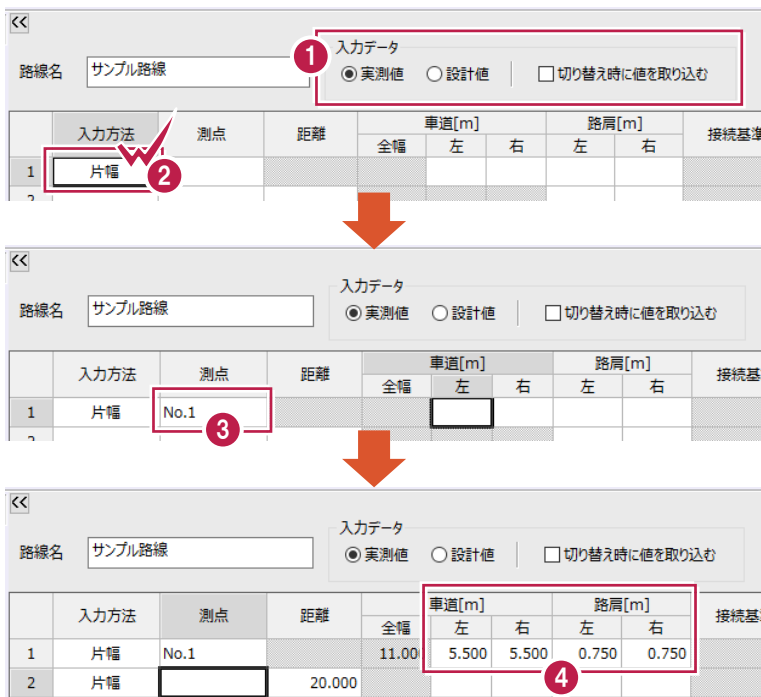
<<

路線名 サンプル路線

1 入力データ
◉ 実測値 ○ 設計値 ☐ 切り替え時に値を取り込む

|  | 入力方法 | 測点 | 距離 | 車道[m] 全幅 | 車道[m] 左 | 車道[m] 右 | 路肩[m] 左 | 路肩[m] 右 | 接続基準 |
|---|---|---|---|---|---|---|---|---|---|
| 1 | 片幅 |  |  |  |  |  |  |  |  |
| 2 |  |  |  |  |  |  |  |  |  |

2

<<

路線名 サンプル路線

入力データ
◉ 実測値 ○ 設計値 ☐ 切り替え時に値を取り込む

|  | 入力方法 | 測点 | 距離 | 車道[m] 全幅 | 車道[m] 左 | 車道[m] 右 | 路肩[m] 左 | 路肩[m] 右 | 接続基 |
|---|---|---|---|---|---|---|---|---|---|
| 1 | 片幅 | No.1 |  |  |  |  |  |  |  |
| 2 |  |  |  |  |  |  |  |  |  |

3

<<

路線名 サンプル路線

入力データ
◉ 実測値 ○ 設計値 ☐ 切り替え時に値を取り込む

|  | 入力方法 | 測点 | 距離 | 車道[m] 全幅 | 車道[m] 左 | 車道[m] 右 | 路肩[m] 左 | 路肩[m] 右 | 接続基 |
|---|---|---|---|---|---|---|---|---|---|
| 1 | 片幅 | No.1 |  | 11.00 | 5.500 | 5.500 | 0.750 | 0.750 |  |
| 2 | 片幅 |  | 20.000 |  |  |  |  |  |  |

4